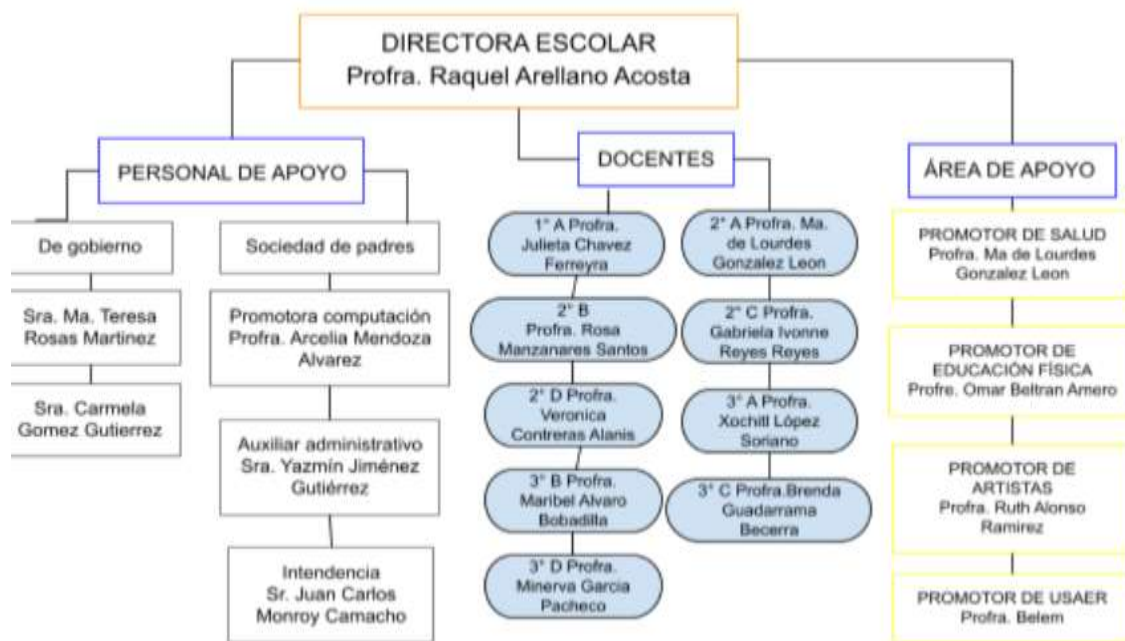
DIRECTORA ESCOLAR
Profra. Raquel Arellano Acosta

PERSONAL DE APOYO

De gobierno

Sra. Ma. Teresa Rosas Martinez

Sra. Carmela Gomez Gutierrez

Sociedad de padres

Promotora computación Profra. Arcelia Mendoza Alvarez

Auxiliar administrativo Sra. Yazmín Jiménez Gutiérrez

Intendencia Sr. Juan Carlos Monroy Camacho

DOCENTES

1° A Profra. Julieta Chavez Ferreyra

2° B Profra. Rosa Manzanares Santos

2° D Profra. Veronica Contreras Alanis

3° B Profra. Maribel Alvaro Bobadilla

3° D Profra. Minerva Garcia Pacheco

2° A Profra. Ma. de Lourdes Gonzalez Leon

2° C Profra. Gabriela Ivonne Reyes Reyes

3° A Profra. Xochitl López Soriano

3° C Profra.Brenda Guadarrama Becerra

ÁREA DE APOYO

PROMOTOR DE SALUD Profra. Ma de Lourdes Gonzalez Leon

PROMOTOR DE EDUCACIÓN FÍSICA Profre. Omar Beltran Amero

PROMOTOR DE ARTISTAS Profra. Ruth Alonso Ramirez

PROMOTOR DE USAER Profra. Belem